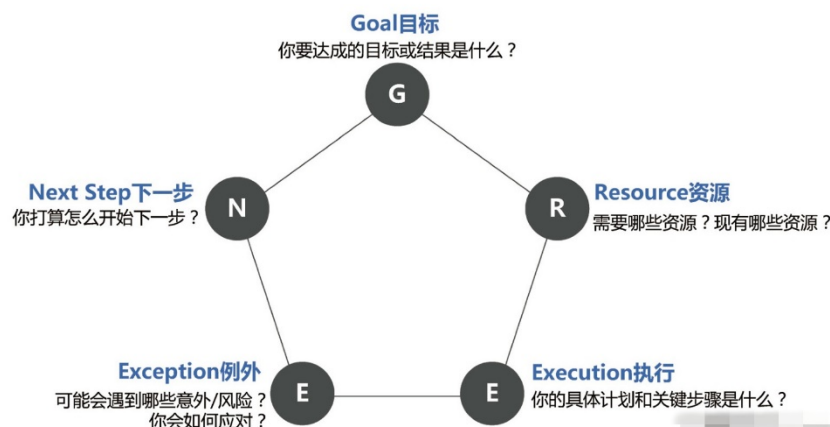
Goal目标
你要达成的目标或结果是什么？

G

Next Step下一步
你打算怎么开始下一步？

N

Resource资源
需要哪些资源？现有哪些资源？

R

Exception例外
可能会遇到哪些意外/风险？
你会如何应对？

E

Execution执行
你的具体计划和关键步骤是什么？

E